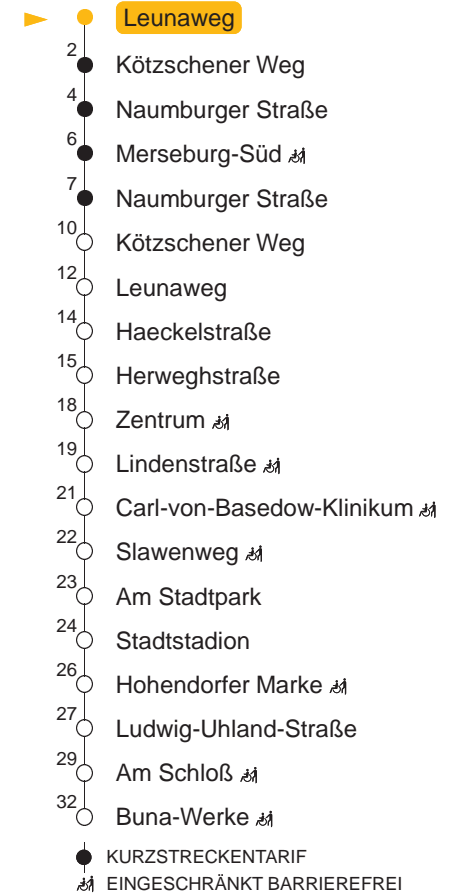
Leunaweg

2 Kötzschener Weg

4 Naumburger Straße

6 Merseburg-Süd

7 Naumburger Straße

10 Kötzschener Weg

12 Leunaweg

14 Haeckelstraße

15 Herweghstraße

18 Zentrum

19 Lindenstraße

21 Carl-von-Basedow-Klinikum

22 Slawenweg

23 Am Stadtpark

24 Stadtstadion

26 Hohendorfer Marke

27 Ludwig-Uhland-Straße

29 Am Schloß

32 Buna-Werke

KURZSTRECKENTARIF

EINGESCHRÄNKT BARRIEREFREI